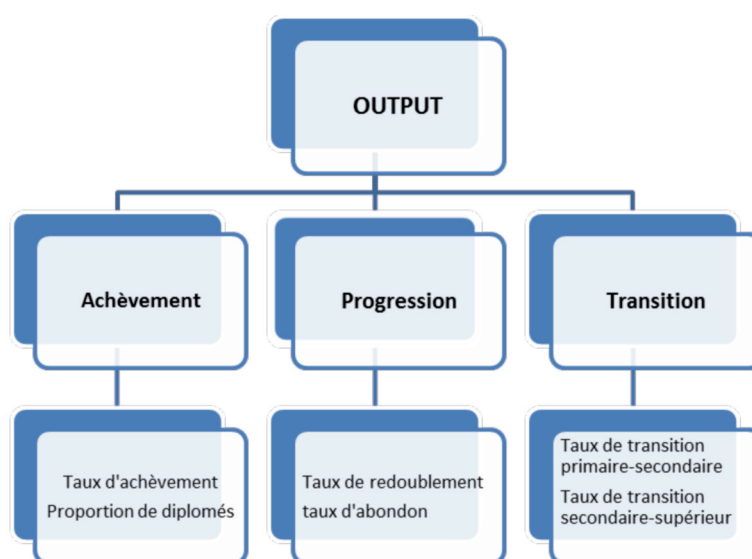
OUTPUT

Achèvement

Progression

Transition

Taux d'achèvement
Proportion de diplomés

Taux de redoublement
taux d'abondon

Taux de transition primaire-secondaire
Taux de transition secondaire-supérieur